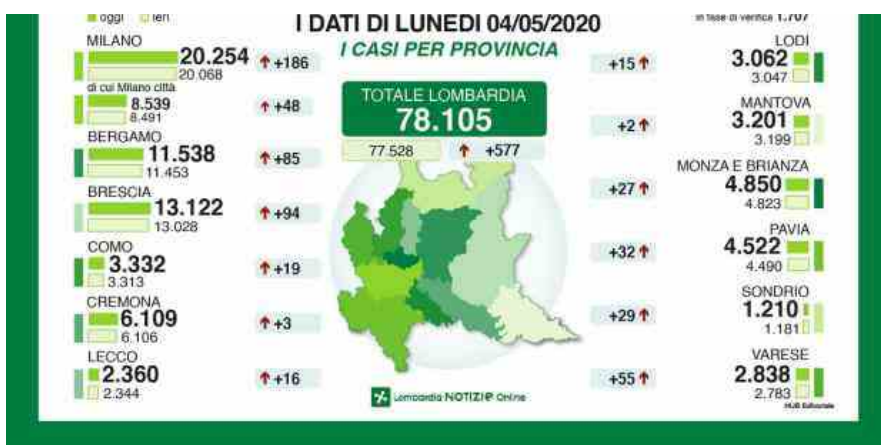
oggi ieri

I DATI DI LUNEDI 04/05/2020

in fase di verifica 1.707

I CASI PER PROVINCIA

MILANO
20.254
20.068
+186

di cui Milano città
8.539
8.491
+48

BERGAMO
11.538
11.453
+85

BRESCIA
13.122
13.028
+94

COMO
3.332
3.313
+19

CREMONA
6.109
6.106
+3

LECCO
2.360
2.344
+16

TOTALE LOMBARDIA
78.105
77.528
+577

+15
LODI
3.062
3.047

+2
MANTOVA
3.201
3.199

+27
MONZA E BRIANZA
4.850
4.823

+32
PAVIA
4.522
4.490

+29
SONDRIO
1.210
1.181

+55
VARESE
2.838
2.783

Lombardia NOTIZIE Online

HUB Editoriale